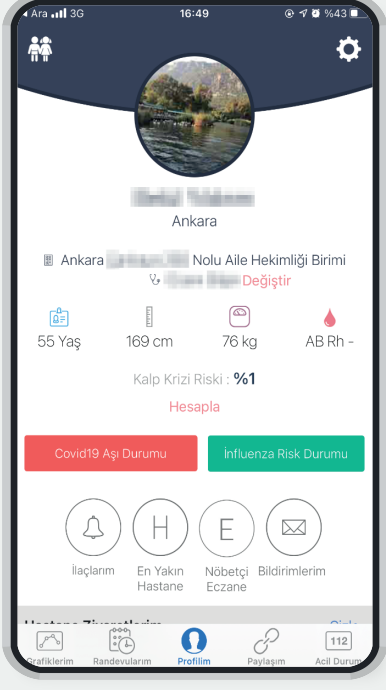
Ara 3G 16:49 %43

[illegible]
Ankara

Ankara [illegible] Nolu Aile Hekimliği Birimi
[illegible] Değiştir

55 Yaş
169 cm
76 kg
AB Rh -

Kalp Krizi Riski : %1
Hesapla

Covid19 Aşı Durumu
İnfluenza Risk Durumu

H
E
İlaçlarım
En Yakın Hastane
Nöbetçi Eczane
Bildirimlerim

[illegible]

112
Grafiklerim
Randevularım
Profilim
Paylaşım
Acil Durum